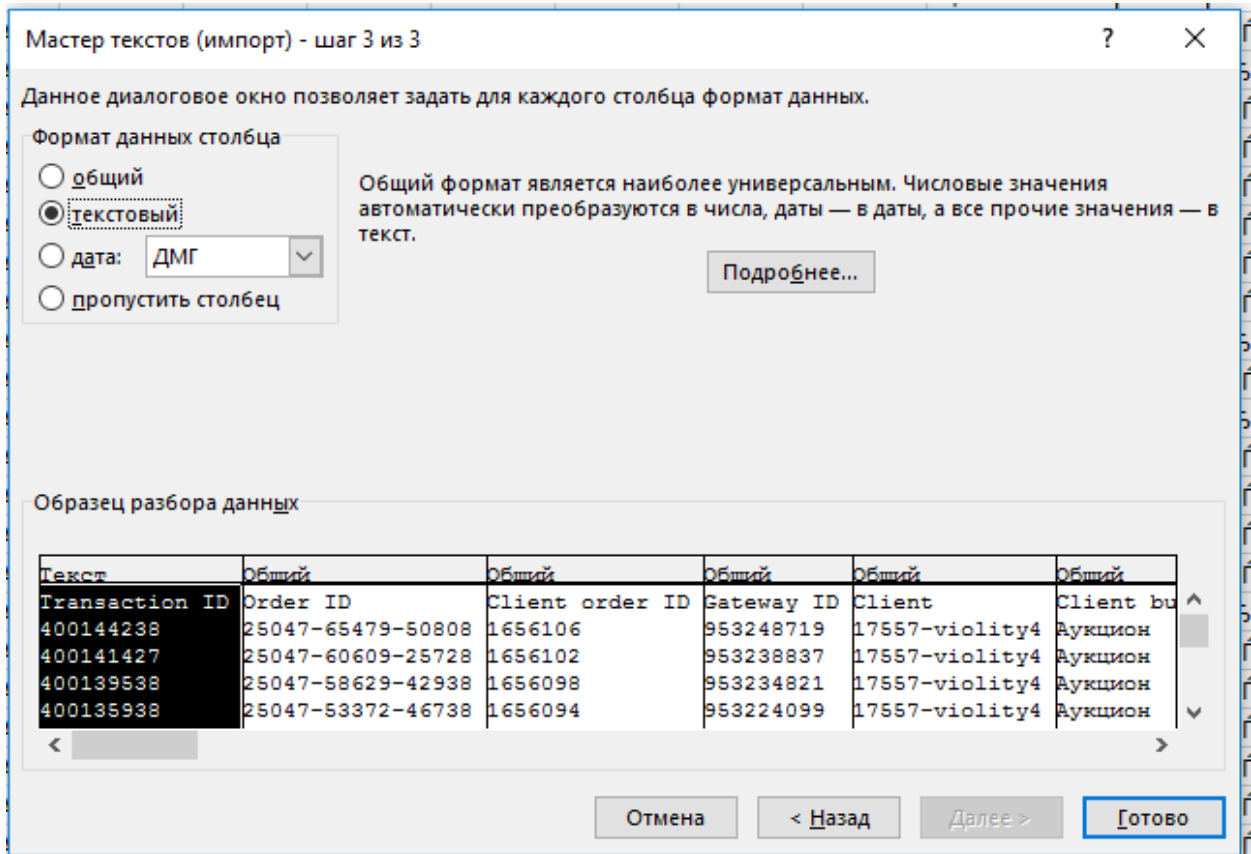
Мастер текстов (импорт) - шаг 3 из 3

?

Данное диалоговое окно позволяет задать для каждого столбца формат данных.

Формат данных столбца

общий

текстовый

дата: ДМГ

пропустить столбец

Общий формат является наиболее универсальным. Числовые значения автоматически преобразуются в числа, даты — в даты, а все прочие значения — в текст.

Подробнее...

Образец разбора данных

| Текст | Общий | Общий | Общий | Общий | Общий |
|---|---|---|---|---|---|
| Transaction ID | Order ID | Client order ID | Gateway ID | Client | Client bu |
| 400144238 | 25047-65479-50808 | 1656106 | 953248719 | 17557-violity4 | Аукцион |
| 400141427 | 25047-60609-25728 | 1656102 | 953238837 | 17557-violity4 | Аукцион |
| 400139538 | 25047-58629-42938 | 1656098 | 953234821 | 17557-violity4 | Аукцион |
| 400135938 | 25047-53372-46738 | 1656094 | 953224099 | 17557-violity4 | Аукцион |

Отмена

< Назад

Далее >

Готово